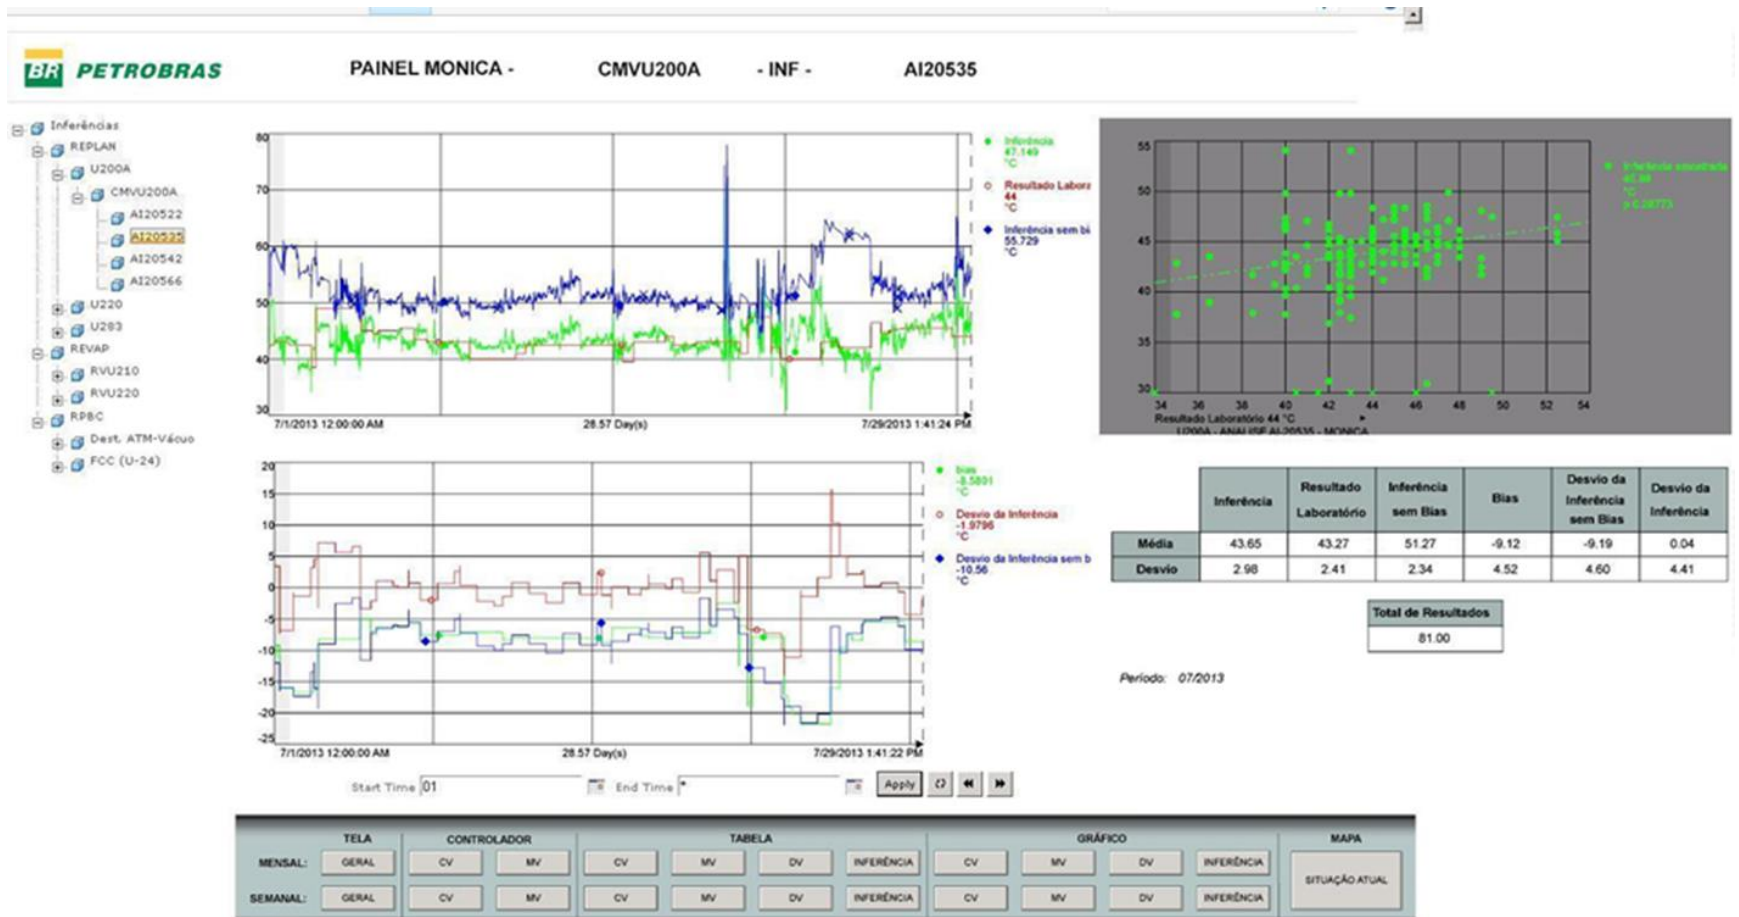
BR PETROBRAS

PAINEL MONICA - CMVU200A - INF - AI20535

Inferências
REPLAN
U200A
CMVU200A
AI20522
AI20535
AI20542
AI20566
U220
U283
REVAP
RVU210
RVU220
RPBC
Dest. ATM-Vácuo
FCC (U-24)

80
70
60
50
40
30
7/1/2013 12:00:00 AM
28.57 Day(s)
7/29/2013 1:41:24 PM

Inferência
47.149
°C
Resultado Labora
44
°C
Inferência sem bi
55.729
°C

55
50
45
40
35
30
34 36 38 40 42 44 46 48 50 52 54
Resultado Laboratório 44 °C
U200A - ANALISE AI-20535 - MONICA
Inferência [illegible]
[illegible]
°C
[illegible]

20
15
10
5
0
-5
-10
-15
-20
-25
7/1/2013 12:00:00 AM
28.57 Day(s)
7/29/2013 1:41:22 PM

Bias
-8.5801
°C
Desvio da Inferência
-1.9796
°C
Desvio da Inferência sem b
-10.56
°C

| | Inferência | Resultado Laboratório | Inferência sem Bias | Bias | Desvio da Inferência sem Bias | Desvio da Inferência |
|---|---|---|---|---|---|---|
| Média | 43.65 | 43.27 | 51.27 | -9.12 | -9.19 | 0.04 |
| Desvio | 2.98 | 2.41 | 2.34 | 4.52 | 4.60 | 4.41 |

| Total de Resultados |
|---|
| 81.00 |

Período: 07/2013

Start Time 01
End Time *
Apply

TELA
CONTROLADOR
TABELA
GRÁFICO
MAPA
MENSAL: GERAL CV MV CV MV DV INFERÊNCIA CV MV DV INFERÊNCIA
SEMANAL: GERAL CV MV CV MV DV INFERÊNCIA CV MV DV INFERÊNCIA
SITUAÇÃO ATUAL